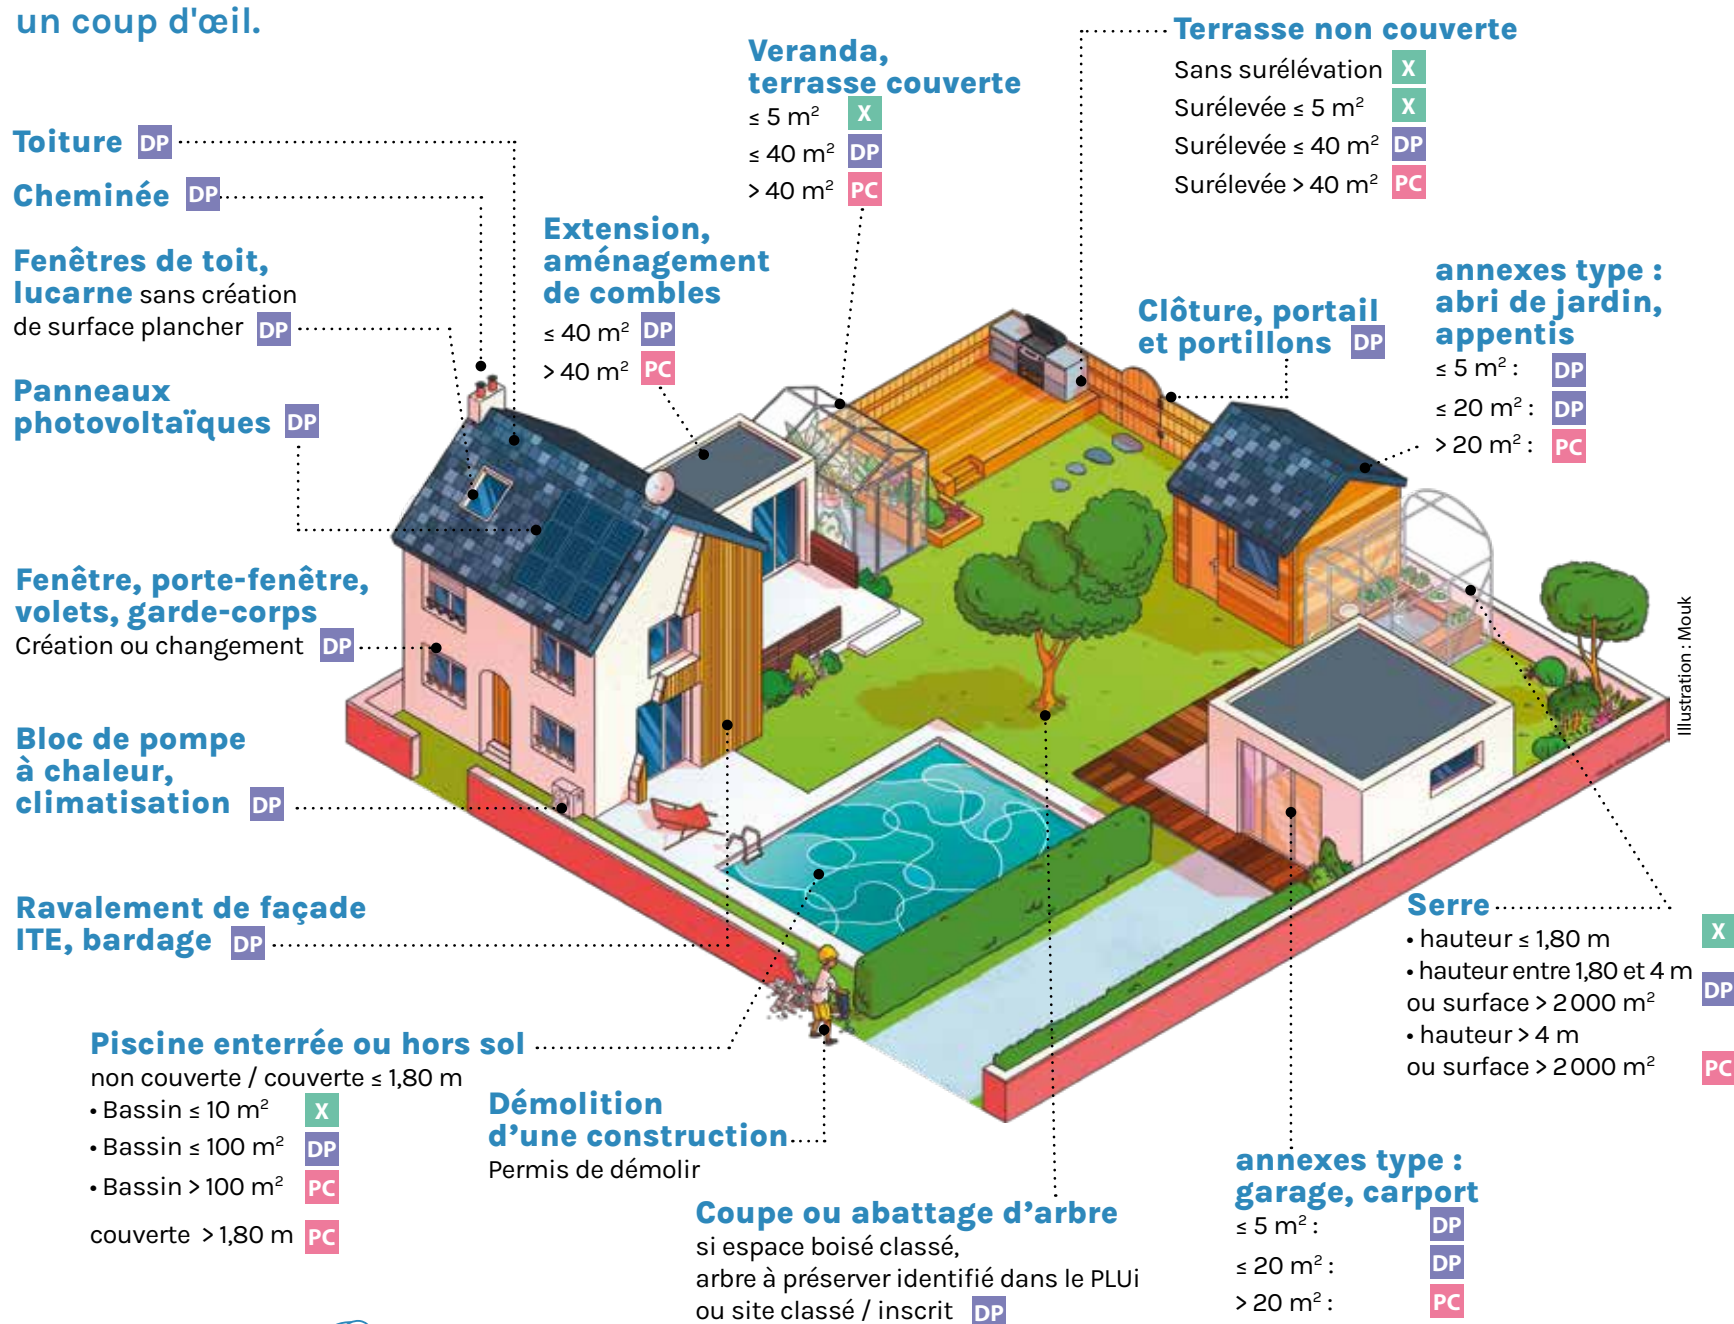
un coup d'œil.

Toiture DP

Cheminée DP

Fenêtres de toit, lucarne sans création de surface plancher DP

Panneaux photovoltaïques DP

Fenêtre, porte-fenêtre, volets, garde-corps
Création ou changement DP

Bloc de pompe à chaleur, climatisation DP

Ravalement de façade ITE, bardage DP

Piscine enterrée ou hors sol
non couverte / couverte ≤ 1,80 m
• Bassin ≤ 10 m² X
• Bassin ≤ 100 m² DP
• Bassin > 100 m² PC
couverte > 1,80 m PC

Veranda, terrasse couverte
≤ 5 m² X
≤ 40 m² DP
> 40 m² PC

Extension, aménagement de combles
≤ 40 m² DP
> 40 m² PC

Terrasse non couverte
Sans surélévation X
Surélevée ≤ 5 m² X
Surélevée ≤ 40 m² DP
Surélevée > 40 m² PC

Clôture, portail et portillons DP

annexes type : abri de jardin, appentis
≤ 5 m² : DP
≤ 20 m² : DP
> 20 m² : PC

Illustration : Mouk

Serre
• hauteur ≤ 1,80 m X
• hauteur entre 1,80 et 4 m ou surface > 2 000 m² DP
• hauteur > 4 m ou surface > 2 000 m² PC

Démolition d'une construction
Permis de démolir

Coupe ou abattage d'arbre
si espace boisé classé, arbre à préserver identifié dans le PLUi ou site classé / inscrit DP

annexes type : garage, carport
≤ 5 m² : DP
≤ 20 m² : DP
> 20 m² : PC